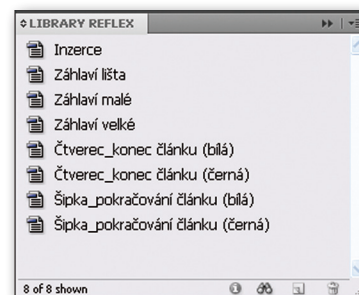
LIBRARY REFLEX

Inzerce
Záhlaví lišta
Záhlaví malé
Záhlaví velké
Čtverec_konec článku (bílá)
Čtverec_konec článku (černá)
Šipka_pokračování článku (bílá)
Šipka_pokračování článku (černá)

8 of 8 shown